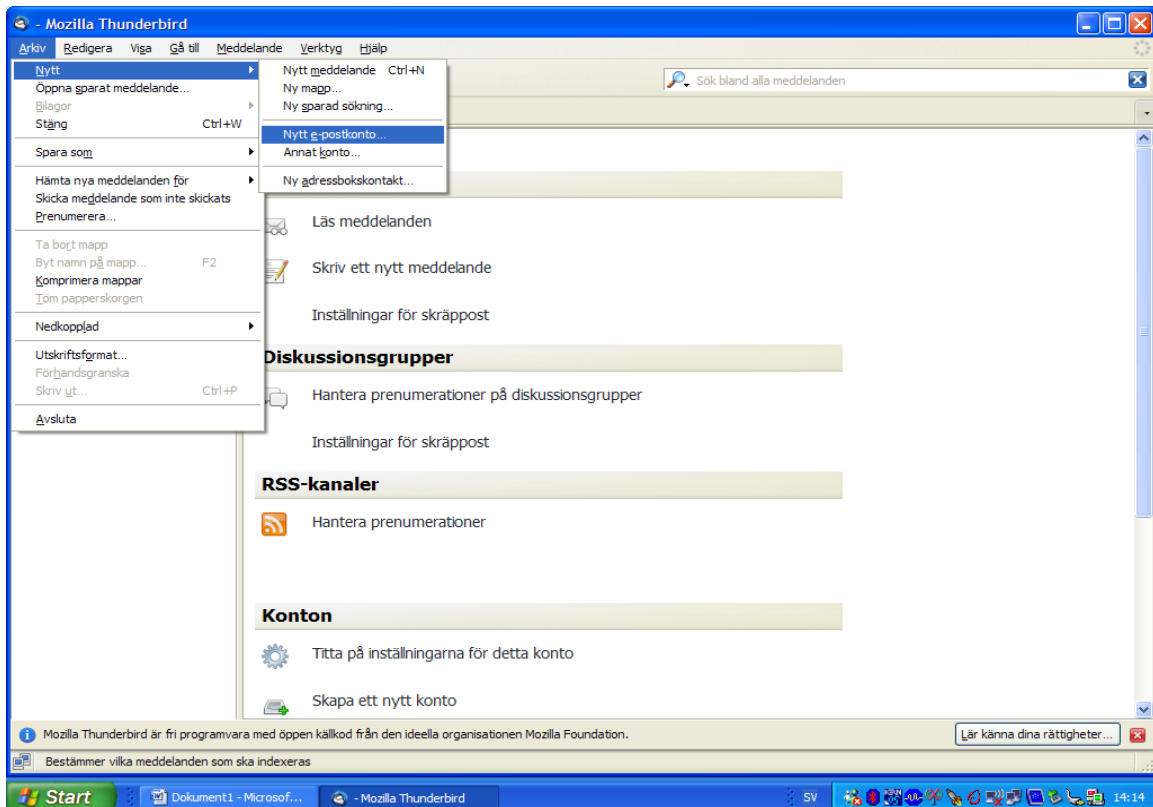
- Mozilla Thunderbird

Arkiv Redigera Visa Gå till Meddelande Verktyg Hjälp

Nytt
Öppna sparat meddelande...
Bilagor
Stäng Ctrl+W
Spara som
Hämta nya meddelanden för
Skicka meddelande som inte skickats
Prenumerera...
Ta bort mapp
Byt namn på mapp... F2
Komprimera mappar
Töm papperskorgen
Nedkopplad
Utskriftsformat...
Förhandsgranska
Skriv ut... Ctrl+P
Avsluta

Nytt meddelande Ctrl+N
Ny mapp...
Ny sparad sökning...
Nytt e-postkonto...
Annat konto...
Ny adressbokskontakt...

Sök bland alla meddelanden

Läs meddelanden
Skriv ett nytt meddelande
Inställningar för skräppost

Diskussionsgrupper
Hantera prenumerationer på diskussionsgrupper
Inställningar för skräppost

RSS-kanaler
Hantera prenumerationer

Konton
Titta på inställningarna för detta konto
Skapa ett nytt konto

Mozilla Thunderbird är fri programvara med öppen källkod från den ideella organisationen Mozilla Foundation.
Lär känna dina rättigheter...

Bestämmer vilka meddelanden som ska indexeras

Start Dokument1 - Microsof... - Mozilla Thunderbird SV 14:14